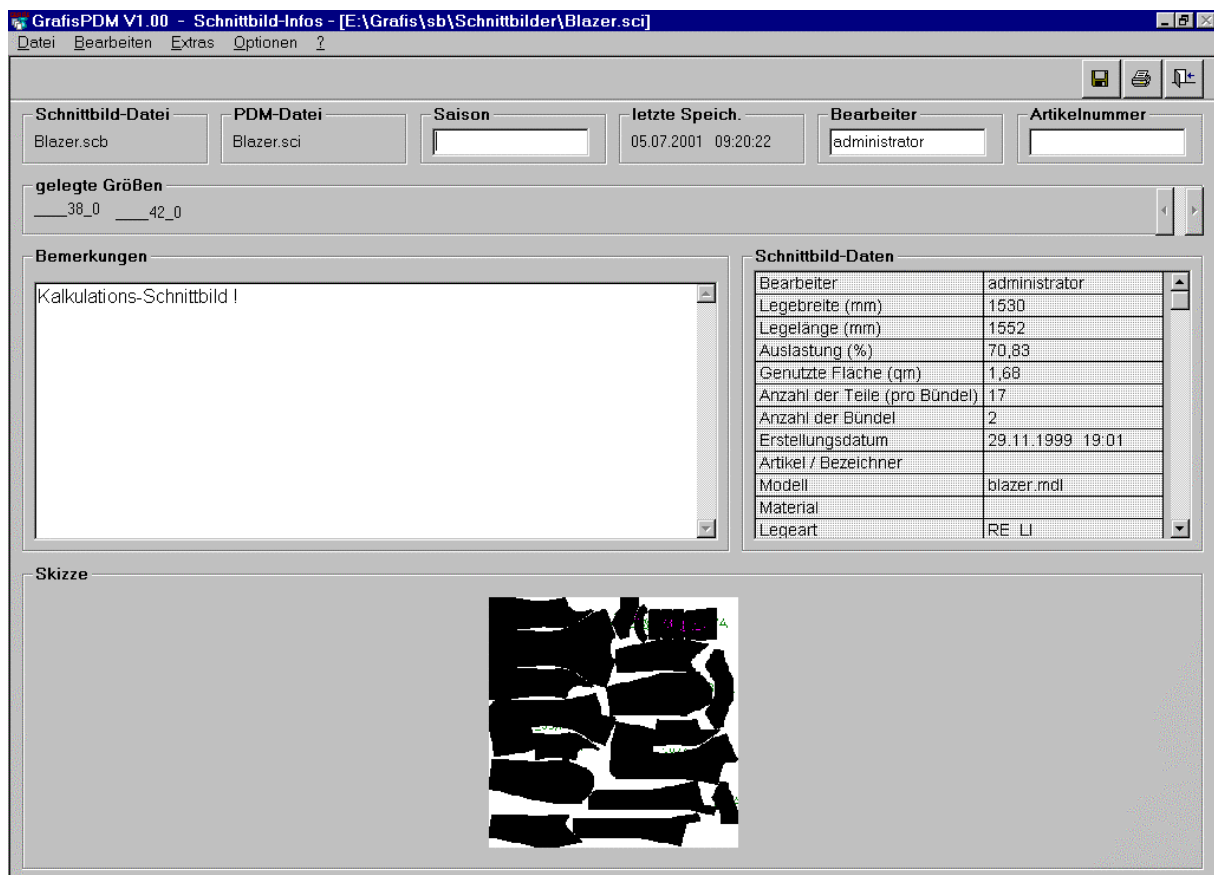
GrafisPDM V1.00 - Schnittbild-Infos - [E:\Grafis\sb\Schnittbilder\Blazer.sci]

Datei Bearbeiten Extras Optionen ?

Schnittbild-Datei
Blazer.scb

PDM-Datei
Blazer.sci

Saison

letzte Speich.
05.07.2001 09:20:22

Bearbeiter
administrator

Artikelnummer

gelegte Größen
___38_0 ___42_0

Bemerkungen
Kalkulations-Schnittbild !

Schnittbild-Daten

| | |
|---|---|
| Bearbeiter | administrator |
| Legebreite (mm) | 1530 |
| Legelänge (mm) | 1552 |
| Auslastung (%) | 70,83 |
| Genutzte Fläche (qm) | 1,68 |
| Anzahl der Teile (pro Bündel) | 17 |
| Anzahl der Bündel | 2 |
| Erstellungsdatum | 29.11.1999 19:01 |
| Artikel / Bezeichner | |
| Modell | blazer.mdl |
| Material | |
| Legeart | RE LI |

Skizze